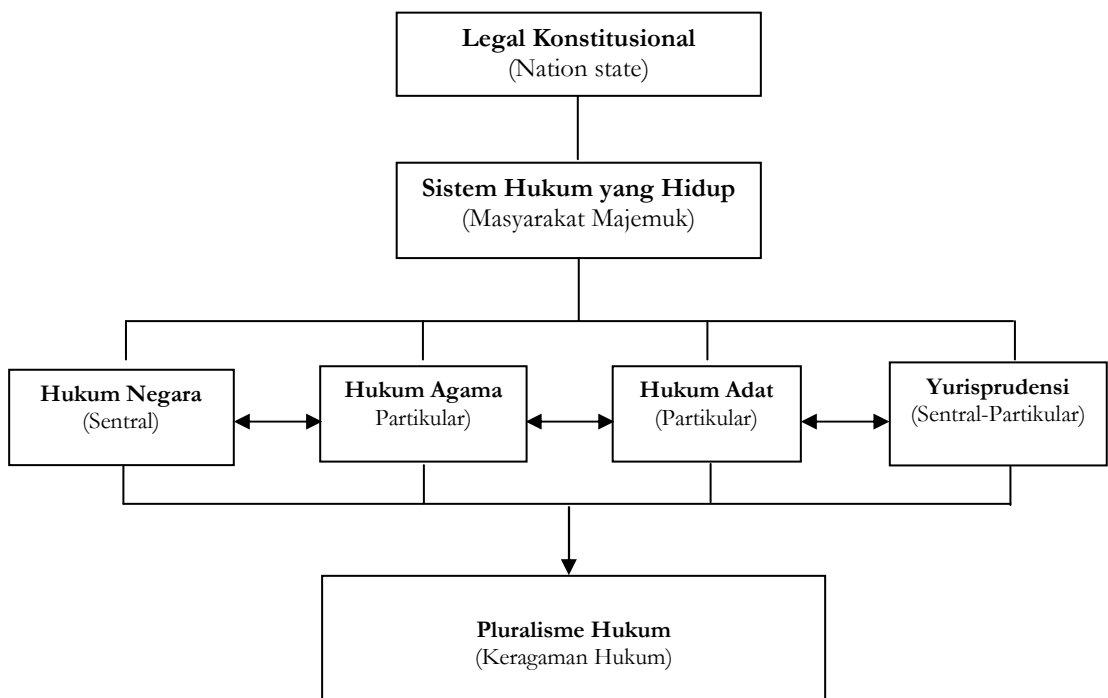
Legal Konstitusional
(Nation state)

Sistem Hukum yang Hidup
(Masyarakat Majemuk)

Hukum Negara
(Sentral)

Hukum Agama
Partikular)

Hukum Adat
(Partikular)

Yurisprudensi
(Sentral-Partikular)

Pluralisme Hukum
(Keragaman Hukum)